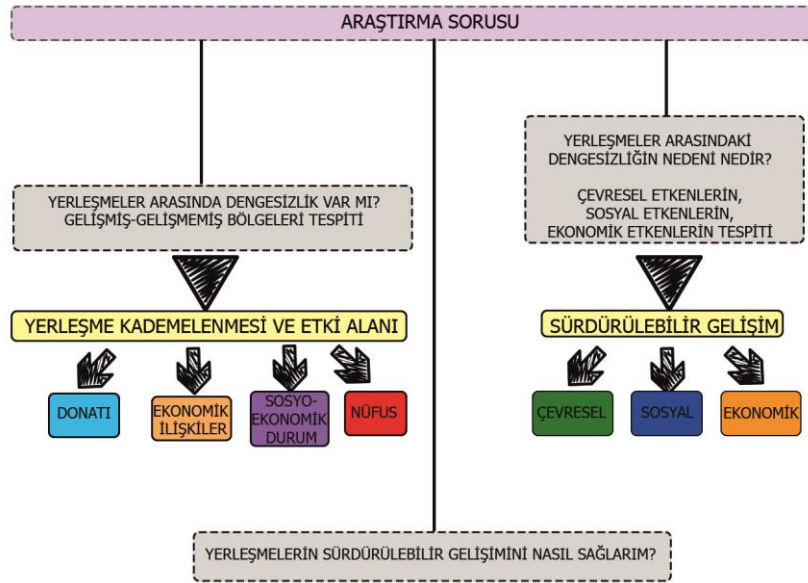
ARAŞTIRMA SORUSU

YERLEŞMELER ARASINDA DENGESİZLİK VAR MI? GELİŞMİŞ-GELİŞMEMİŞ BÖLGELERİ TESPİTİ

YERLEŞME KADEMELENMESİ VE ETKİ ALANI

DONATI

EKONOMİK İLİŞKİLER

SOSYO-EKONOMİK DURUM

NÜFUS

YERLEŞMELER ARASINDAKİ DENGESİZLİĞİN NEDENİ NEDİR?

ÇEVRESEL ETKENLERİN, SOSYAL ETKENLERİN, EKONOMİK ETKENLERİN TESPİTİ

SÜRDÜRÜLEBİLİR GELİŞİM

ÇEVRESEL

SOSYAL

EKONOMİK

YERLEŞMELERİN SÜRDÜRÜLEBİLİR GELİŞİMİNİ NASIL SAĞLARIM?